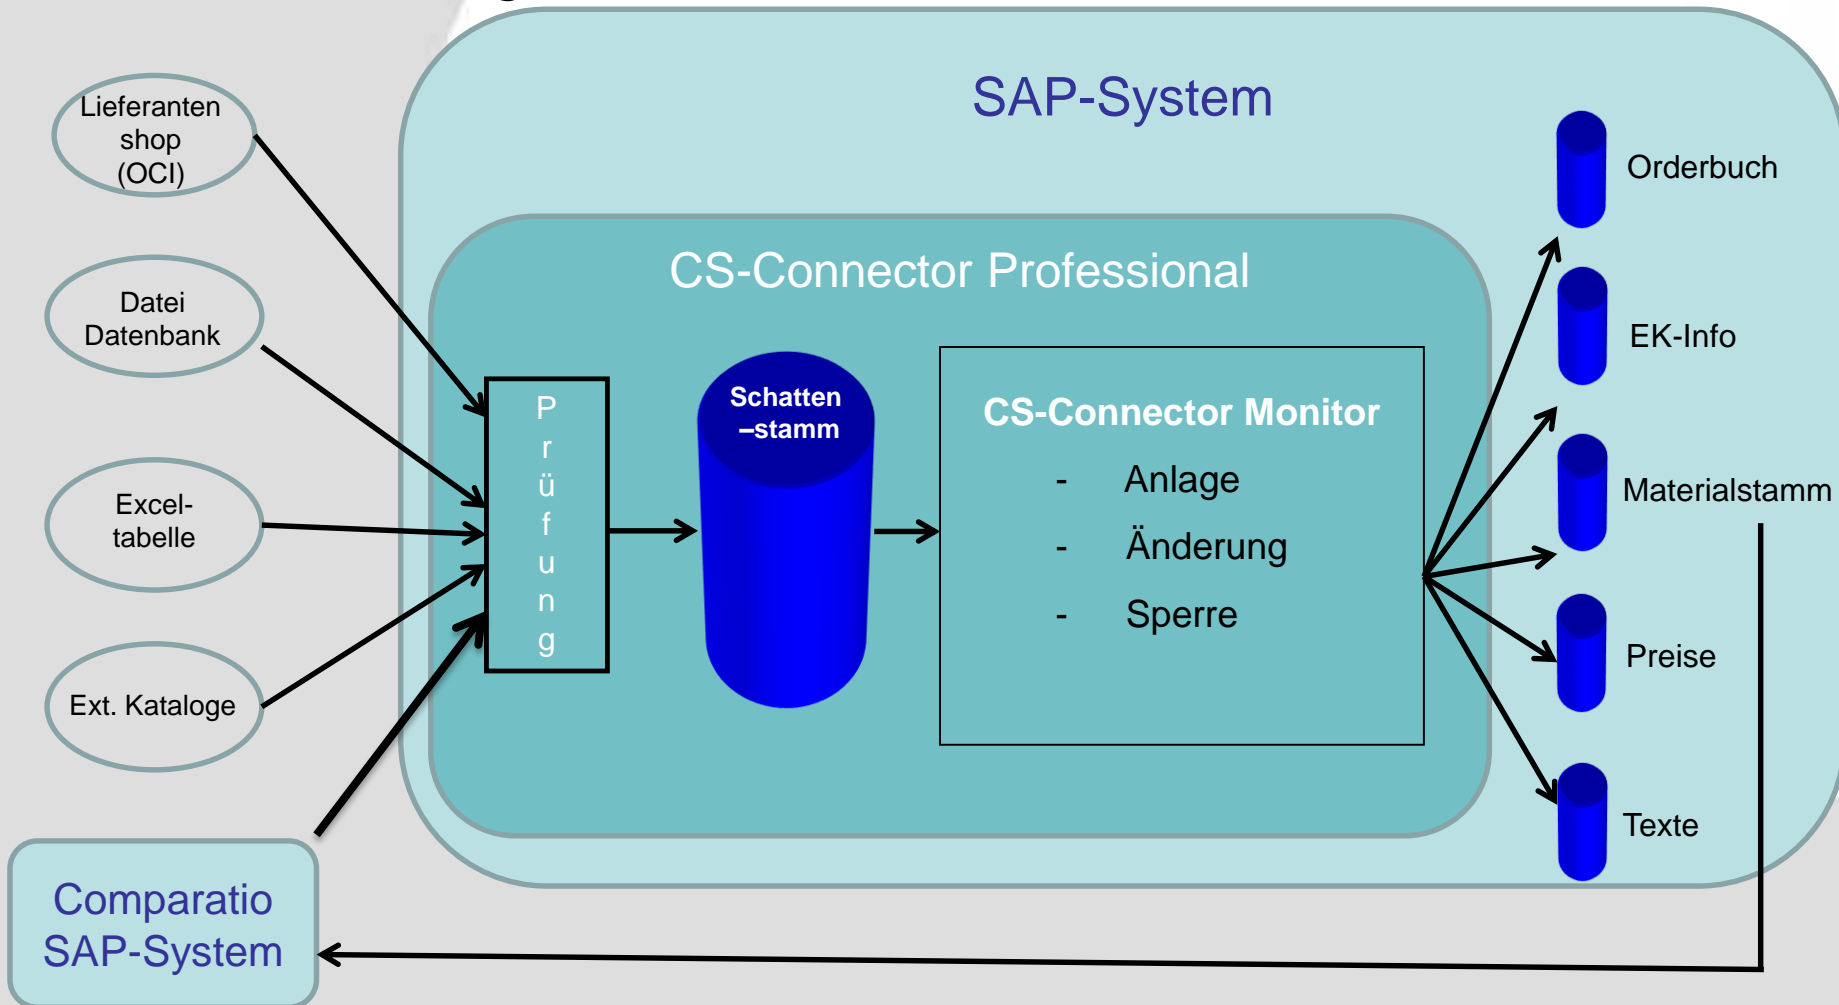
Lieferanten shop (OCI)

Datei Datenbank

Excel-tabelle

Ext. Kataloge

SAP-System

CS-Connector Professional

P r ü f u n g

Schatten –stamm

CS-Connector Monitor

- Anlage
- Änderung
- Sperre

Orderbuch

EK-Info

Materialstamm

Preise

Texte

Comparatio SAP-System